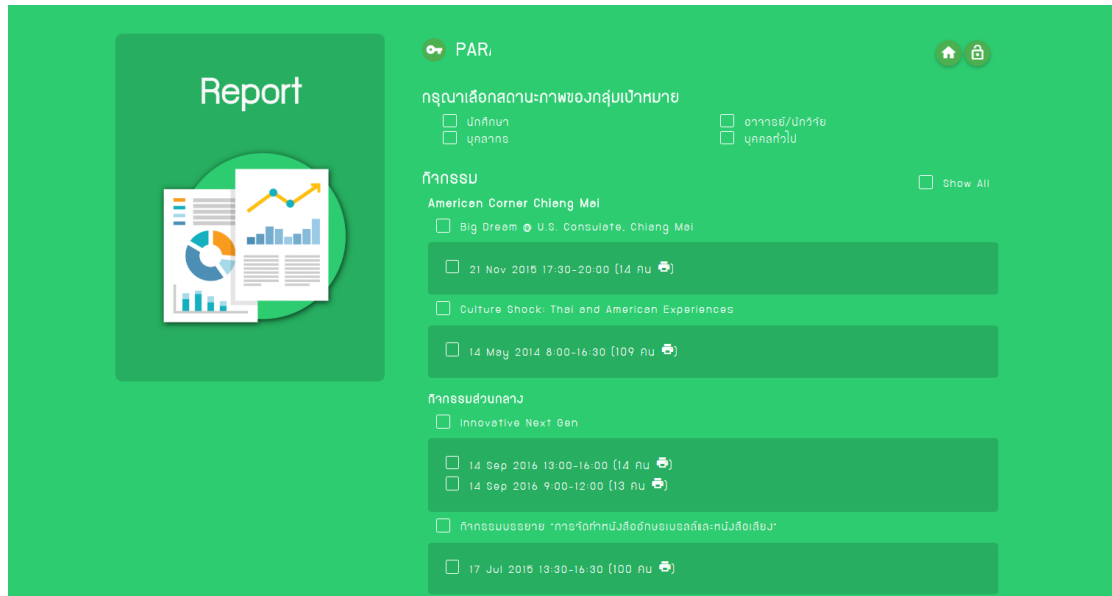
Report

PAR

กรุณาเลือกสถานะภาพของกลุ่มเป้าหมาย
นักศึกษา
บุคลากร
อาจารย์/นักวิจัย
บุคคลทั่วไป

กิจกรรม
Show All

American Corner Chiang Mai
Big Dream @ U.S. Consulate, Chiang Mai
21 Nov 2016 17:30-20:00 (14 คน)
Culture Shock: Thai and American Experiences
14 May 2014 8:00-16:30 (109 คน)

กิจกรรมส่วนกลาง
Innovative Next Gen
14 Sep 2016 13:00-16:00 (14 คน)
14 Sep 2016 9:00-12:00 (13 คน)
กิจกรรมบรรยาย "การจัดทำหนังสืออักษรเบรลล์และหนังสือเสียง"
17 Jul 2015 13:30-16:30 (100 คน)